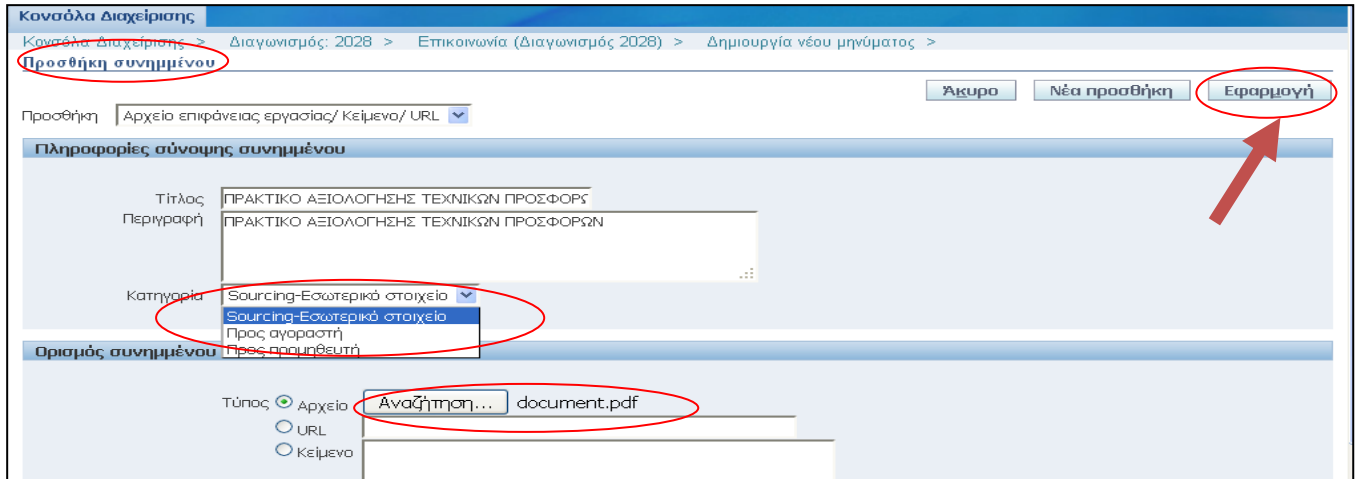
Κονσόλα Διαχείρισης

Κονσόλα Διαχείρισης > Διαγωνισμός: 2028 > Επικοινωνία (Διαγωνισμός 2028) > Δημιουργία νέου μηνύματος >

Προσθήκη συνημμένου

Άκυρο Νέα προσθήκη Εφαρμογή

Προσθήκη Αρχείο επιφάνειας εργασίας/ Κείμενο/ URL

Πληροφορίες σύνοψης συνημμένου

Τίτλος ΠΡΑΚΤΙΚΟ ΑΞΙΟΛΟΓΗΣΗΣ ΤΕΧΝΙΚΩΝ ΠΡΟΣΦΟΡΩ

Περιγραφή ΠΡΑΚΤΙΚΟ ΑΞΙΟΛΟΓΗΣΗΣ ΤΕΧΝΙΚΩΝ ΠΡΟΣΦΟΡΩΝ

Κατηγορία Sourcing-Εσωτερικό στοιχείο

Sourcing-Εσωτερικό στοιχείο
Προς αγοραστή
Προς προμηθευτή

Ορισμός συνημμένου

Τύπος Αρχείο Αναζήτηση... document.pdf
URL
Κείμενο